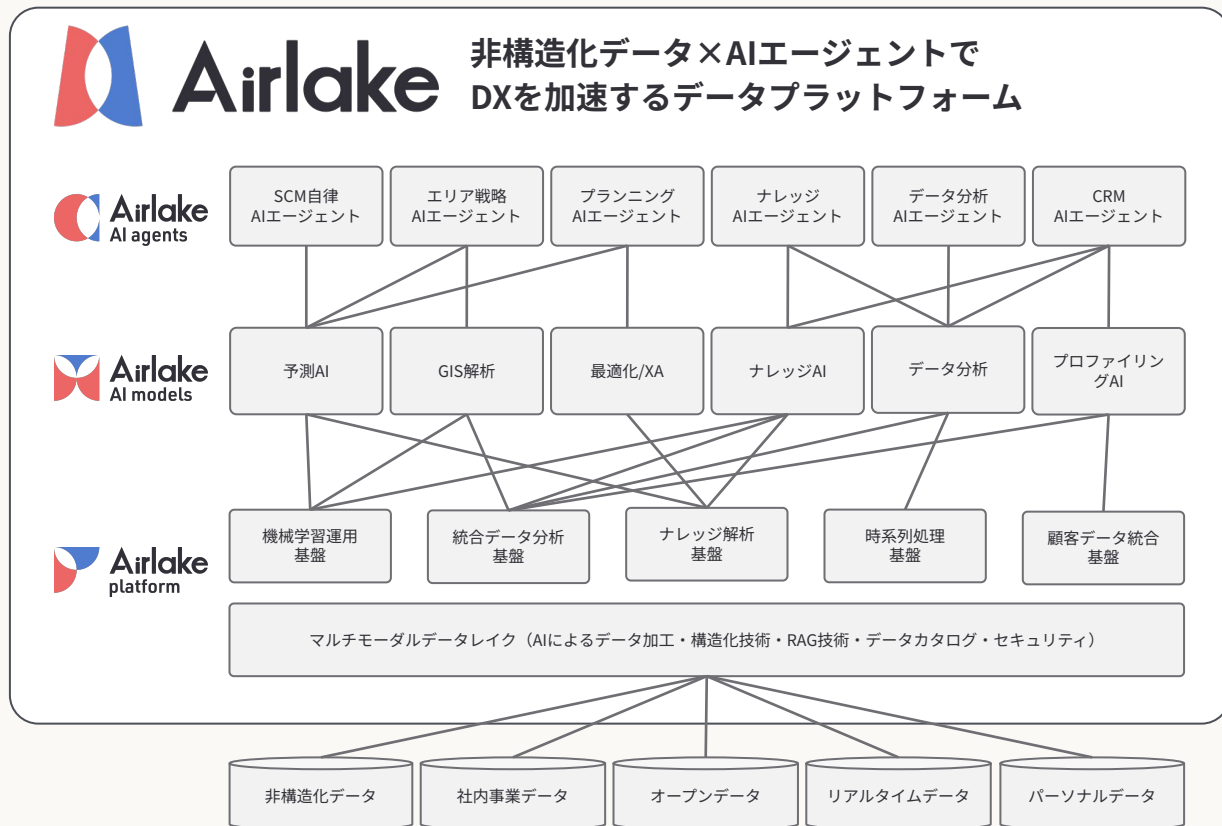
Airlake

非構造化データ×AIエージェントで
DXを加速するデータプラットフォーム

Airlake
AI agents

SCM自律
AIエージェント

エリア戦略
AIエージェント

プランニング
AIエージェント

ナレッジ
AIエージェント

データ分析
AIエージェント

CRM
AIエージェント

Airlake
AI models

予測AI

GIS解析

最適化/XA

ナレッジAI

データ分析

プロファイリングAI

Airlake
platform

機械学習運用
基盤

統合データ分析
基盤

ナレッジ解析
基盤

時系列処理
基盤

顧客データ統合
基盤

マルチモーダルデータレイク（AIによるデータ加工・構造化技術・RAG技術・データカタログ・セキュリティ）

非構造化データ

社内事業データ

オープンデータ

リアルタイムデータ

パーソナルデータ